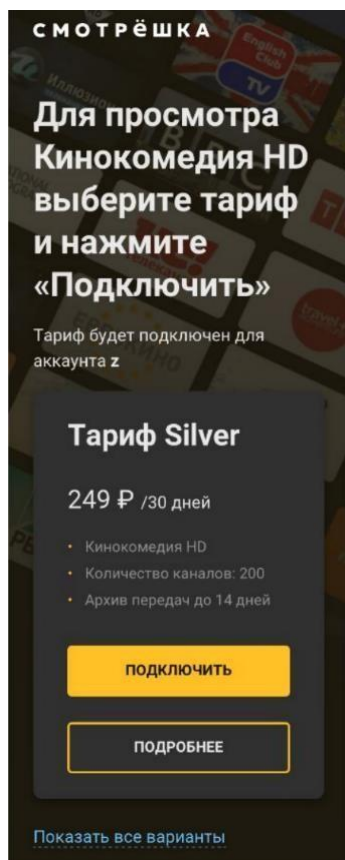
СМОТРЁШКА

Для просмотра Кинокомедия HD выберите тариф и нажмите «Подключить»

Тариф будет подключен для аккаунта z

Тариф Silver

249 ₽ /30 дней

• Кинокомедия HD
• Количество каналов: 200
• Архив передач до 14 дней

ПОДКЛЮЧИТЬ

ПОДРОБНЕЕ

Показать все варианты